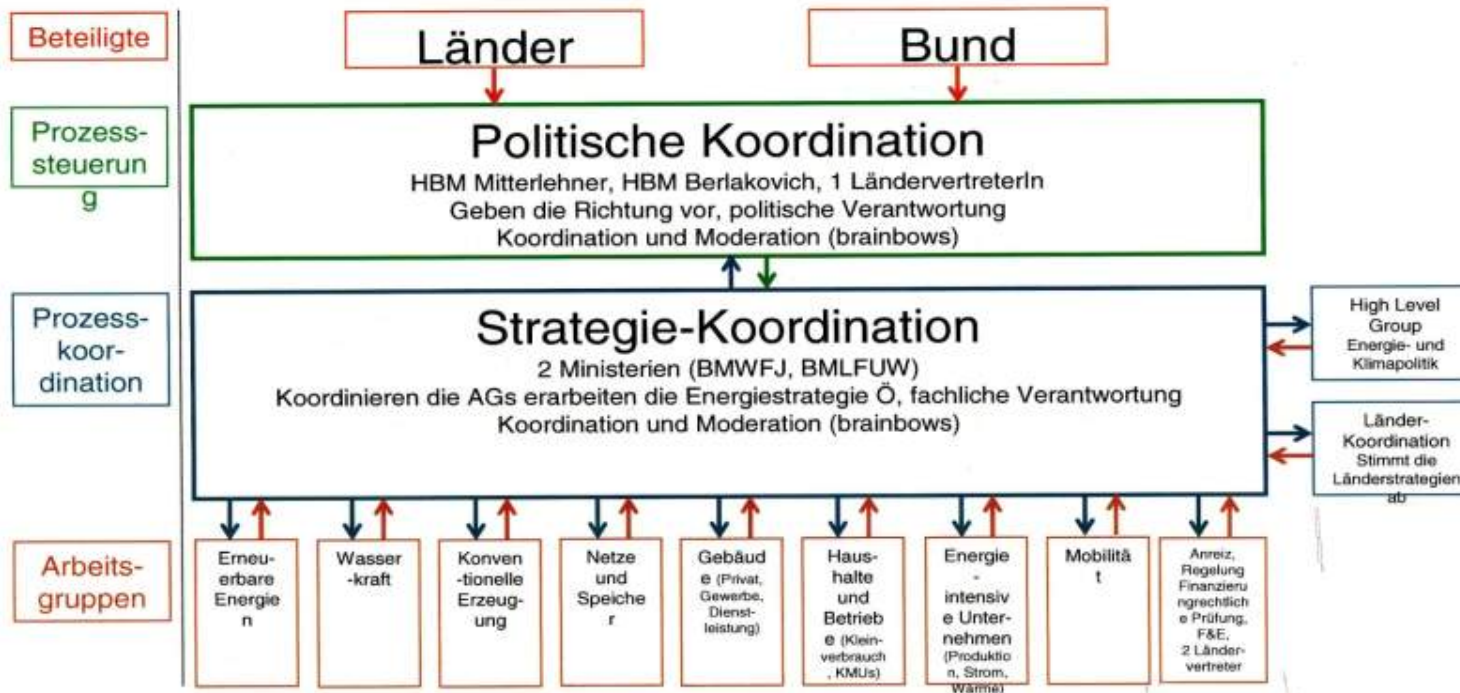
Beteiligte

Länder

Bund

Prozesssteuerung

Politische Koordination
HBM Mitterlehner, HBM Berlakovich, 1 LändervertreterIn
Geben die Richtung vor, politische Verantwortung
Koordination und Moderation (brainbows)

Prozesskoordination

Strategie-Koordination
2 Ministerien (BMWFJ, BMLFUW)
Koordinieren die AGs erarbeiten die Energiestrategie Ö, fachliche Verantwortung
Koordination und Moderation (brainbows)

High Level Group Energie- und Klimapolitik

Länder-Koordination Stimmt die Länderstrategien ab

Arbeitsgruppen

Erneuerbare Energien

Wasserkraft

Konventionelle Erzeugung

Netze und Speicher

Gebäude (Privat, Gewerbe, Dienstleistung)

Haushalte und Betriebe (Kleinverbrauch, KMUs)

Energieintensive Unternehmen (Produktion, Strom, Wärme)

Mobilität

Anreiz, Regelung Finanzierungrechtliche Prüfung, F&E, 2 Ländervertreter